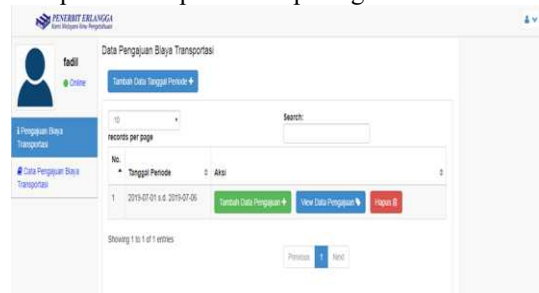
PENERBIT ERLANGGA
Kami Melayani Ilmu Pengetahuan

fadil
Online

Pengajuan Biaya Transportasi

Data Pengajuan Biaya Transportasi

Data Pengajuan Biaya Transportasi

Tambah Data Tanggal Periode +

10
records per page

Search:

| No. | Tanggal Periode | Aksi |
|---|---|---|
| 1 | 2019-07-01 s.d. 2019-07-06 | Tambah Data Pengajuan + View Data Pengajuan Hapus |

Showing 1 to 1 of 1 entries

Previous 1 Next